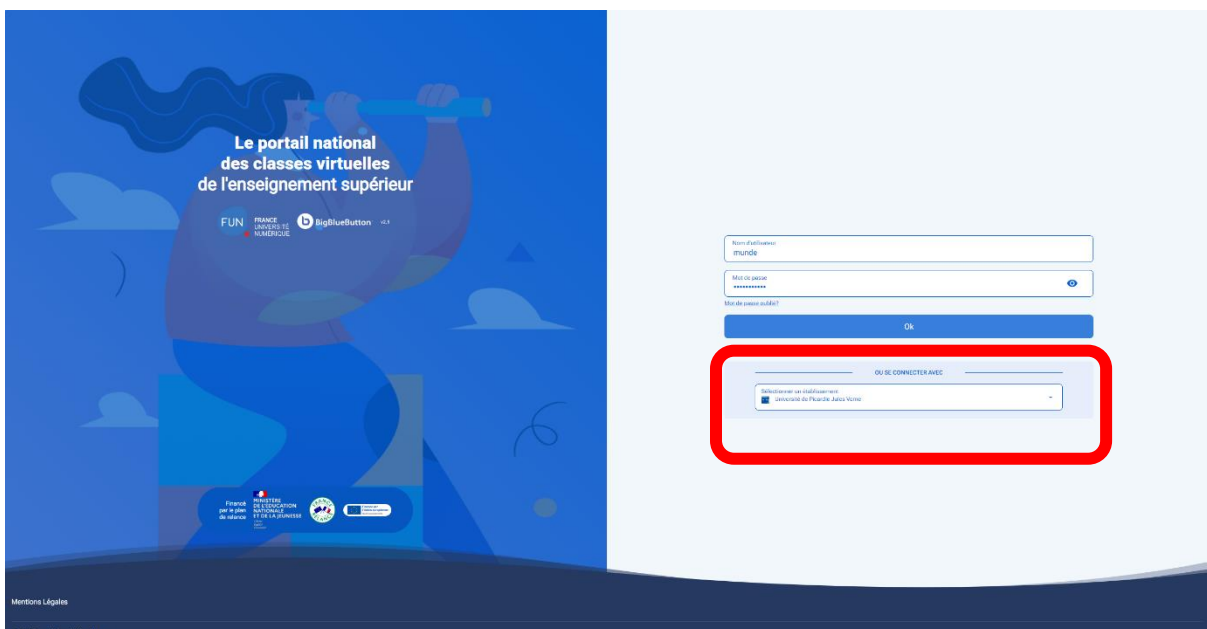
Le portail national des classes virtuelles de l'enseignement supérieur

FUN FRANCE UNIVERSITÉ NUMÉRIQUE

BigBlueButton v2.1

Financé par le plan de relance

MINISTÈRE DE L'ÉDUCATION NATIONALE ET DE LA JEUNESSE

Nom d'utilisateur
munde

Mot de passe
••••••••••••

Mot de passe oublié?

Ok

OU SE CONNECTER AVEC

Sélectionner un établissement
Université de Picardie Jules Verne

Mentions Légales